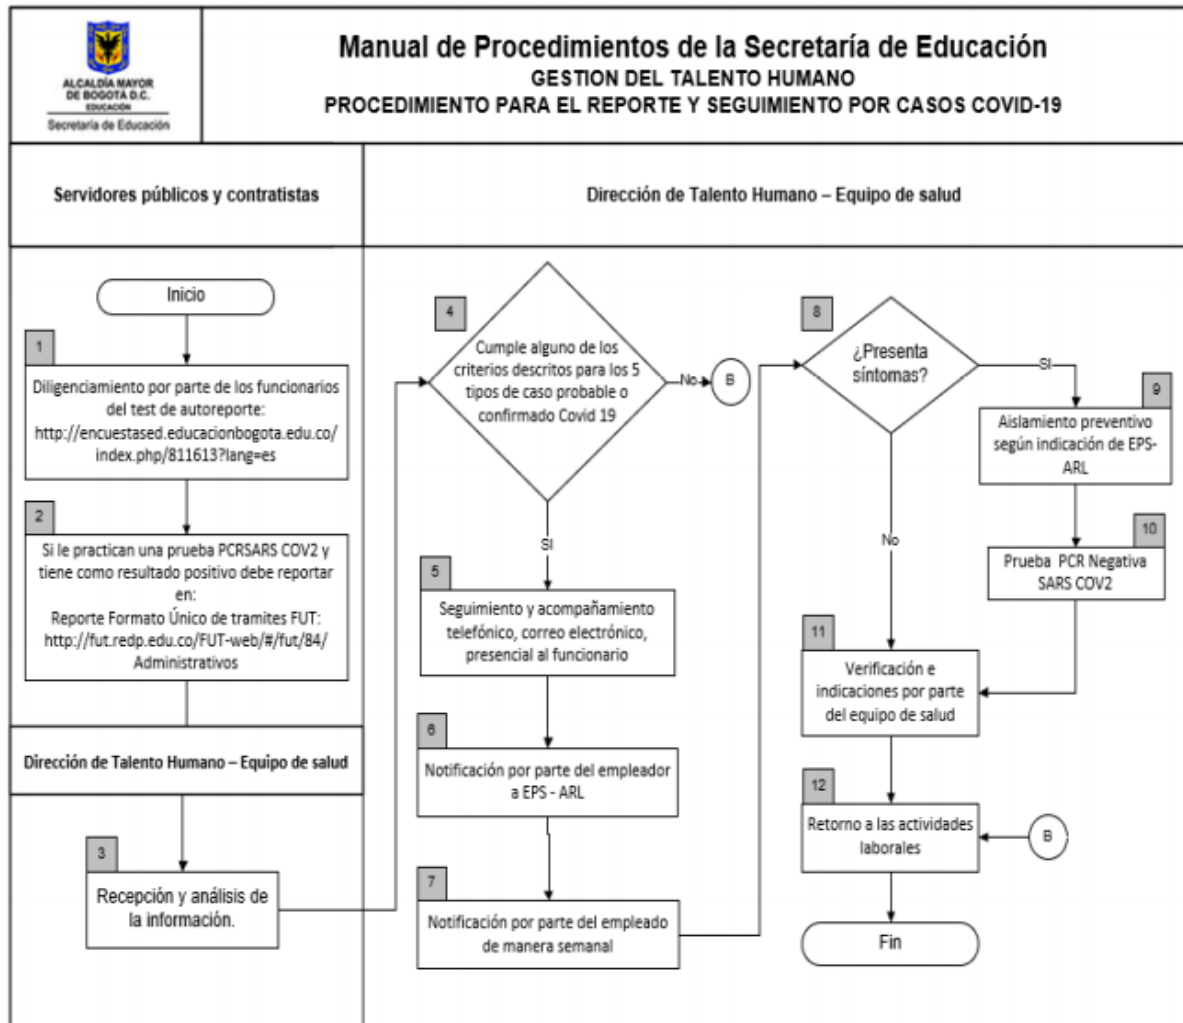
ALCALDÍA MAYOR DE BOGOTÁ D.C.
EDUCACIÓN
Secretaría de Educación

Manual de Procedimientos de la Secretaría de Educación
GESTION DEL TALENTO HUMANO
PROCEDIMIENTO PARA EL REPORTE Y SEGUIMIENTO POR CASOS COVID-19

Servidores públicos y contratistas

Dirección de Talento Humano – Equipo de salud

Inicio

1
Diligenciamiento por parte de los funcionarios del test de autoreporte: http://encuestased.educacionbogota.edu.co/index.php/811613?lang=es

2
Si le practican una prueba PCRSARS COV2 y tiene como resultado positivo debe reportar en:
Reporte Formato Único de tramites FUT: http://fut.redp.edu.co/FUT-web/#/fut/84/Administrativos

Dirección de Talento Humano – Equipo de salud

3
Recepción y análisis de la información.

4
Cumple alguno de los criterios descritos para los 5 tipos de caso probable o confirmado Covid 19

No

B

SI

5
Seguimiento y acompañamiento telefónico, correo electrónico, presencial al funcionario

6
Notificación por parte del empleador a EPS - ARL

7
Notificación por parte del empleado de manera semanal

8
¿Presenta síntomas?

SI

9
Aislamiento preventivo según indicación de EPS-ARL

10
Prueba PCR Negativa SARS COV2

No

11
Verificación e indicaciones por parte del equipo de salud

12
Retorno a las actividades laborales

B

Fin